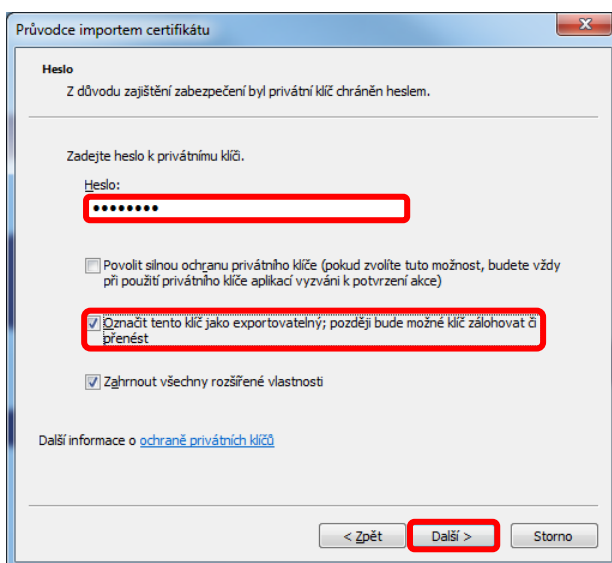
Průvodce importem certifikátu

Heslo

Z důvodu zajištění zabezpečení byl privátní klíč chráněn heslem.

Zadejte heslo k privátnímu klíči.

Heslo:

••••••••

Povolit silnou ochranu privátního klíče (pokud zvolíte tuto možnost, budete vždy při použití privátního klíče aplikací vyzváni k potvrzení akce)

Označit tento klíč jako exportovatelný; později bude možné klíč zálohovat či přenést

Zahrnout všechny rozšířené vlastnosti

Další informace o ochraně privátních klíčů

< Zpět

Další >

Storno